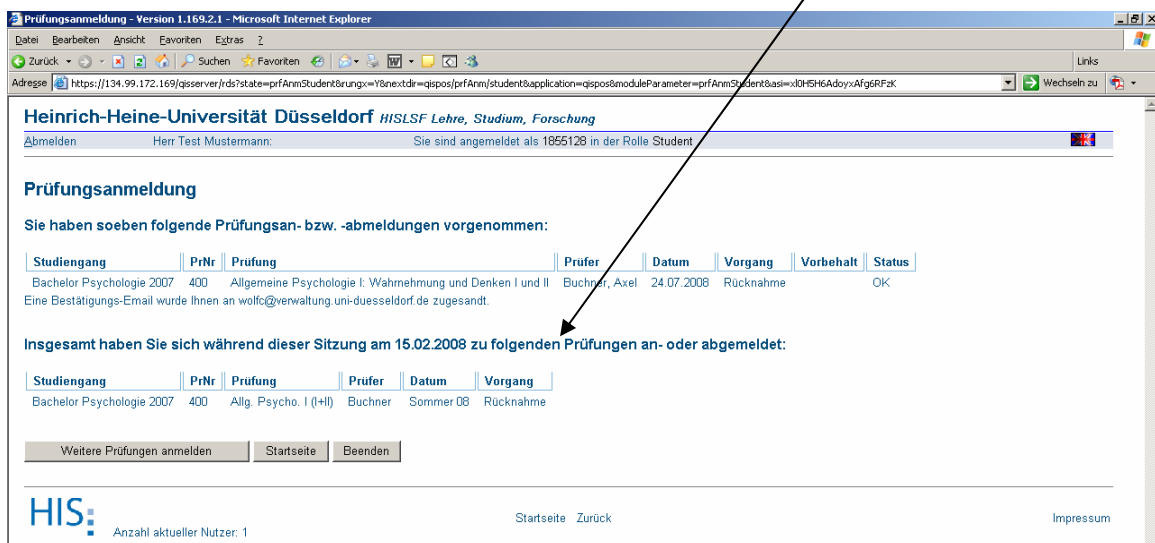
Prüfungsanmeldung - Version 1.169.2.1 - Microsoft Internet Explorer

Datei Bearbeiten Ansicht Favoriten Extras ?

Zurück Suchen Favoriten

Links

Adresse https://134.99.172.169/qisserver/rds?state=prfAnmStudent&rungx=Y8&nextdir=qispos/prfAnm/student&application=qispos&moduleParameter=prfAnmStudent&asi=xl0H5H6AdoyxAfg6RFzK

Wechseln zu

Heinrich-Heine-Universität Düsseldorf HISLSF Lehre, Studium, Forschung

Abmelden Herr Test Mustermann: Sie sind angemeldet als 1855128 in der Rolle Student

Prüfungsanmeldung

Sie haben soeben folgende Prüfungsan- bzw. -abmeldungen vorgenommen:

| Studiengang | PrNr | Prüfung | Prüfer | Datum | Vorgang | Vorbehalt | Status |
|---|---|---|---|---|---|---|---|
| Bachelor Psychologie 2007 | 400 | Allgemeine Psychologie I: Wahrnehmung und Denken I und II | Buchner, Axel | 24.07.2008 | Rücknahme | | OK |

Eine Bestätigungs-Email wurde Ihnen an wolfc@verwaltung.uni-duesseldorf.de zugesandt.

Insgesamt haben Sie sich während dieser Sitzung am 15.02.2008 zu folgenden Prüfungen an- oder abgemeldet:

| Studiengang | PrNr | Prüfung | Prüfer | Datum | Vorgang |
|---|---|---|---|---|---|
| Bachelor Psychologie 2007 | 400 | Allg. Psycho. I (I+II) | Buchner | Sommer 08 | Rücknahme |

Weitere Prüfungen anmelden Startseite Beenden

HIS:
Anzahl aktueller Nutzer: 1

Startseite Zurück

Impressum